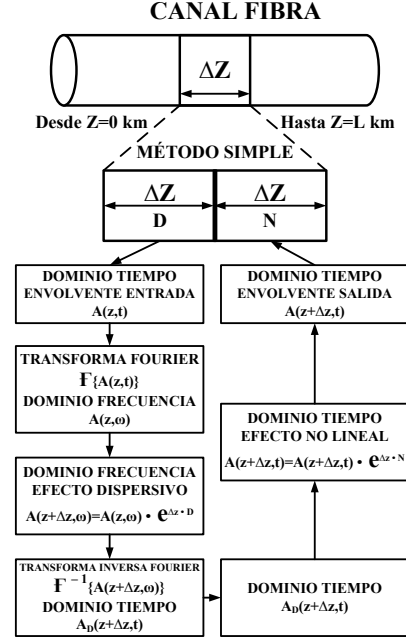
CANAL FIBRA

$\Delta Z$

Desde Z=0 km

Hasta Z=L km

MÉTODO SIMPLE

$\Delta Z$
D

$\Delta Z$
N

DOMINIO TIEMPO
ENVOLVENTE ENTRADA
A(z,t)

DOMINIO TIEMPO
ENVOLVENTE SALIDA
A(z+$\Delta$z,t)

TRANSFORMA FOURIER
$\mathcal{F}\{A(z,t)\}$
DOMINIO FRECUENCIA
A(z,$\omega$)

DOMINIO TIEMPO
EFECTO NO LINEAL
$A(z+\Delta z,t)=A(z+\Delta z,t) \cdot e^{\Delta z \cdot N}$

DOMINIO FRECUENCIA
EFECTO DISPERSIVO
$A(z+\Delta z,\omega)=A(z,\omega) \cdot e^{\Delta z \cdot D}$

TRANSFORMA INVERSA FOURIER
$\mathcal{F}^{-1}\{A(z+\Delta z,\omega)\}$
DOMINIO TIEMPO
$A_D(z+\Delta z,t)$

DOMINIO TIEMPO
$A_D(z+\Delta z,t)$